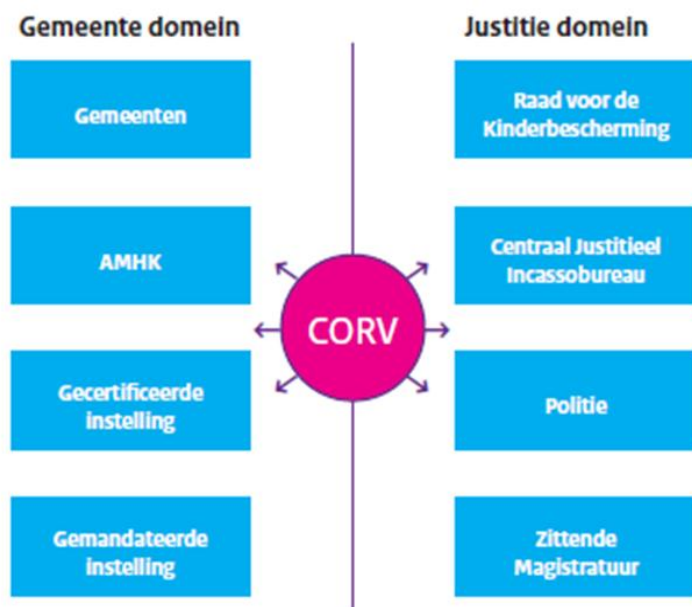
Gemeente domein

Justitie domein

Gemeenten

Raad voor de Kinderbescherming

AMHK

Centraal Justitieel Incassobureau

CORV

Gecertificeerde instelling

Politie

Gemandateerde instelling

Zittende Magistratuur